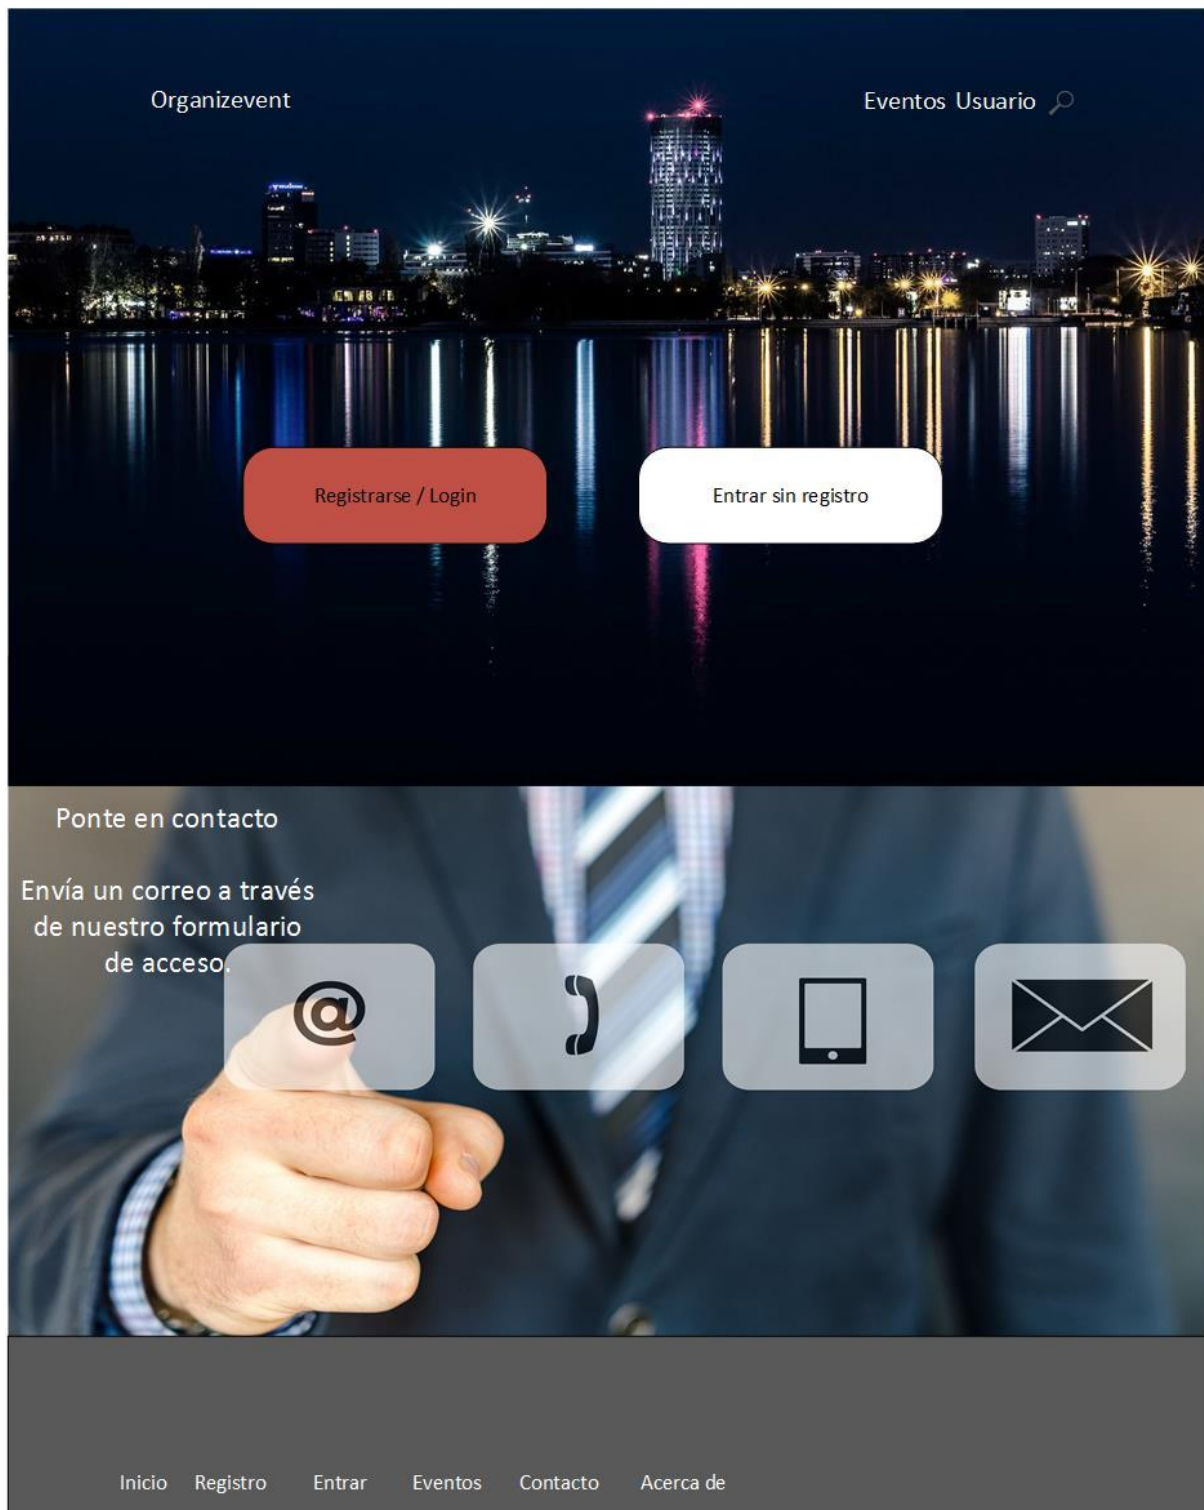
Organizevent

Eventos Usuario

Registrarse / Login

Entrar sin registro

Ponte en contacto

Envía un correo a través de nuestro formulario de acceso.

@

Inicio Registro Entrar Eventos Contacto Acerca de